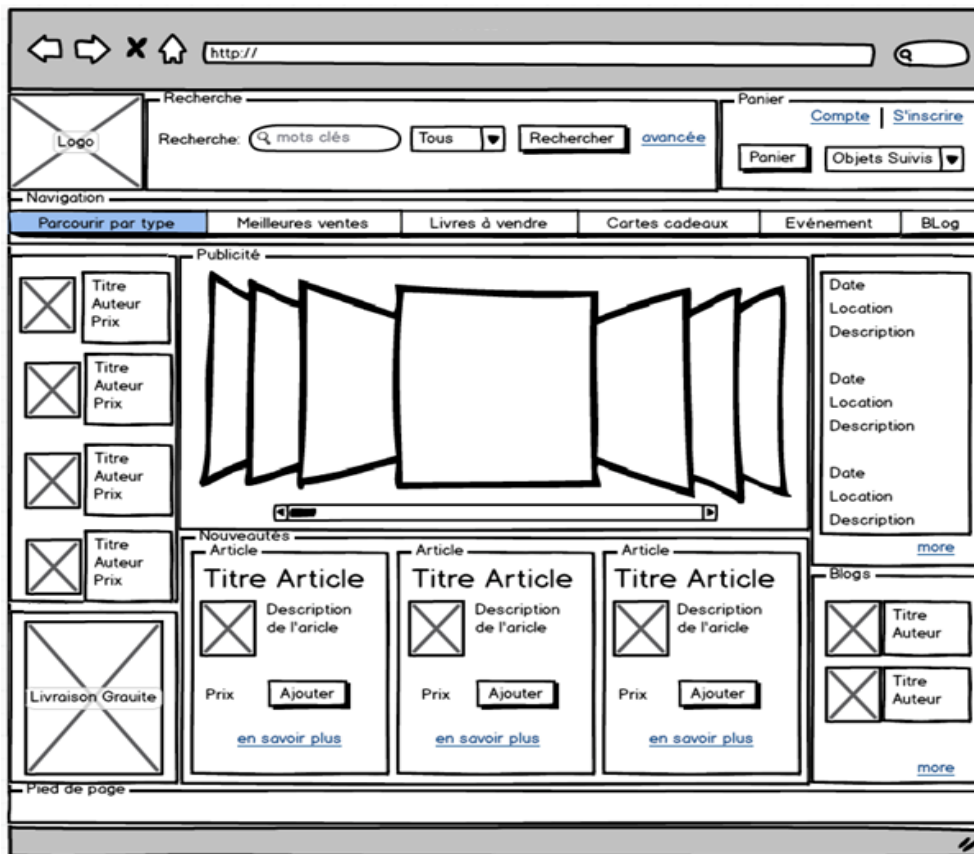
http://

Logo

Recherche
Recherche: mots clés
Tous
Rechercher
avancée

Panier
Compte | S'inscrire
Panier
Objets Suivis

Navigation
Parcourir par type | Meilleures ventes | Livres à vendre | Cartes cadeaux | Evénement | BLog

Titre
Auteur
Prix

Titre
Auteur
Prix

Titre
Auteur
Prix

Titre
Auteur
Prix

Livraison Grauite

Publicité

Date
Location
Description

Date
Location
Description

Date
Location
Description

more

Nouveautés

Article
Titre Article
Description de l'aricle
Prix
Ajouter
en savoir plus

Article
Titre Article
Description de l'aricle
Prix
Ajouter
en savoir plus

Article
Titre Article
Description de l'aricle
Prix
Ajouter
en savoir plus

Blogs
Titre
Auteur

Titre
Auteur

more

Pied de page